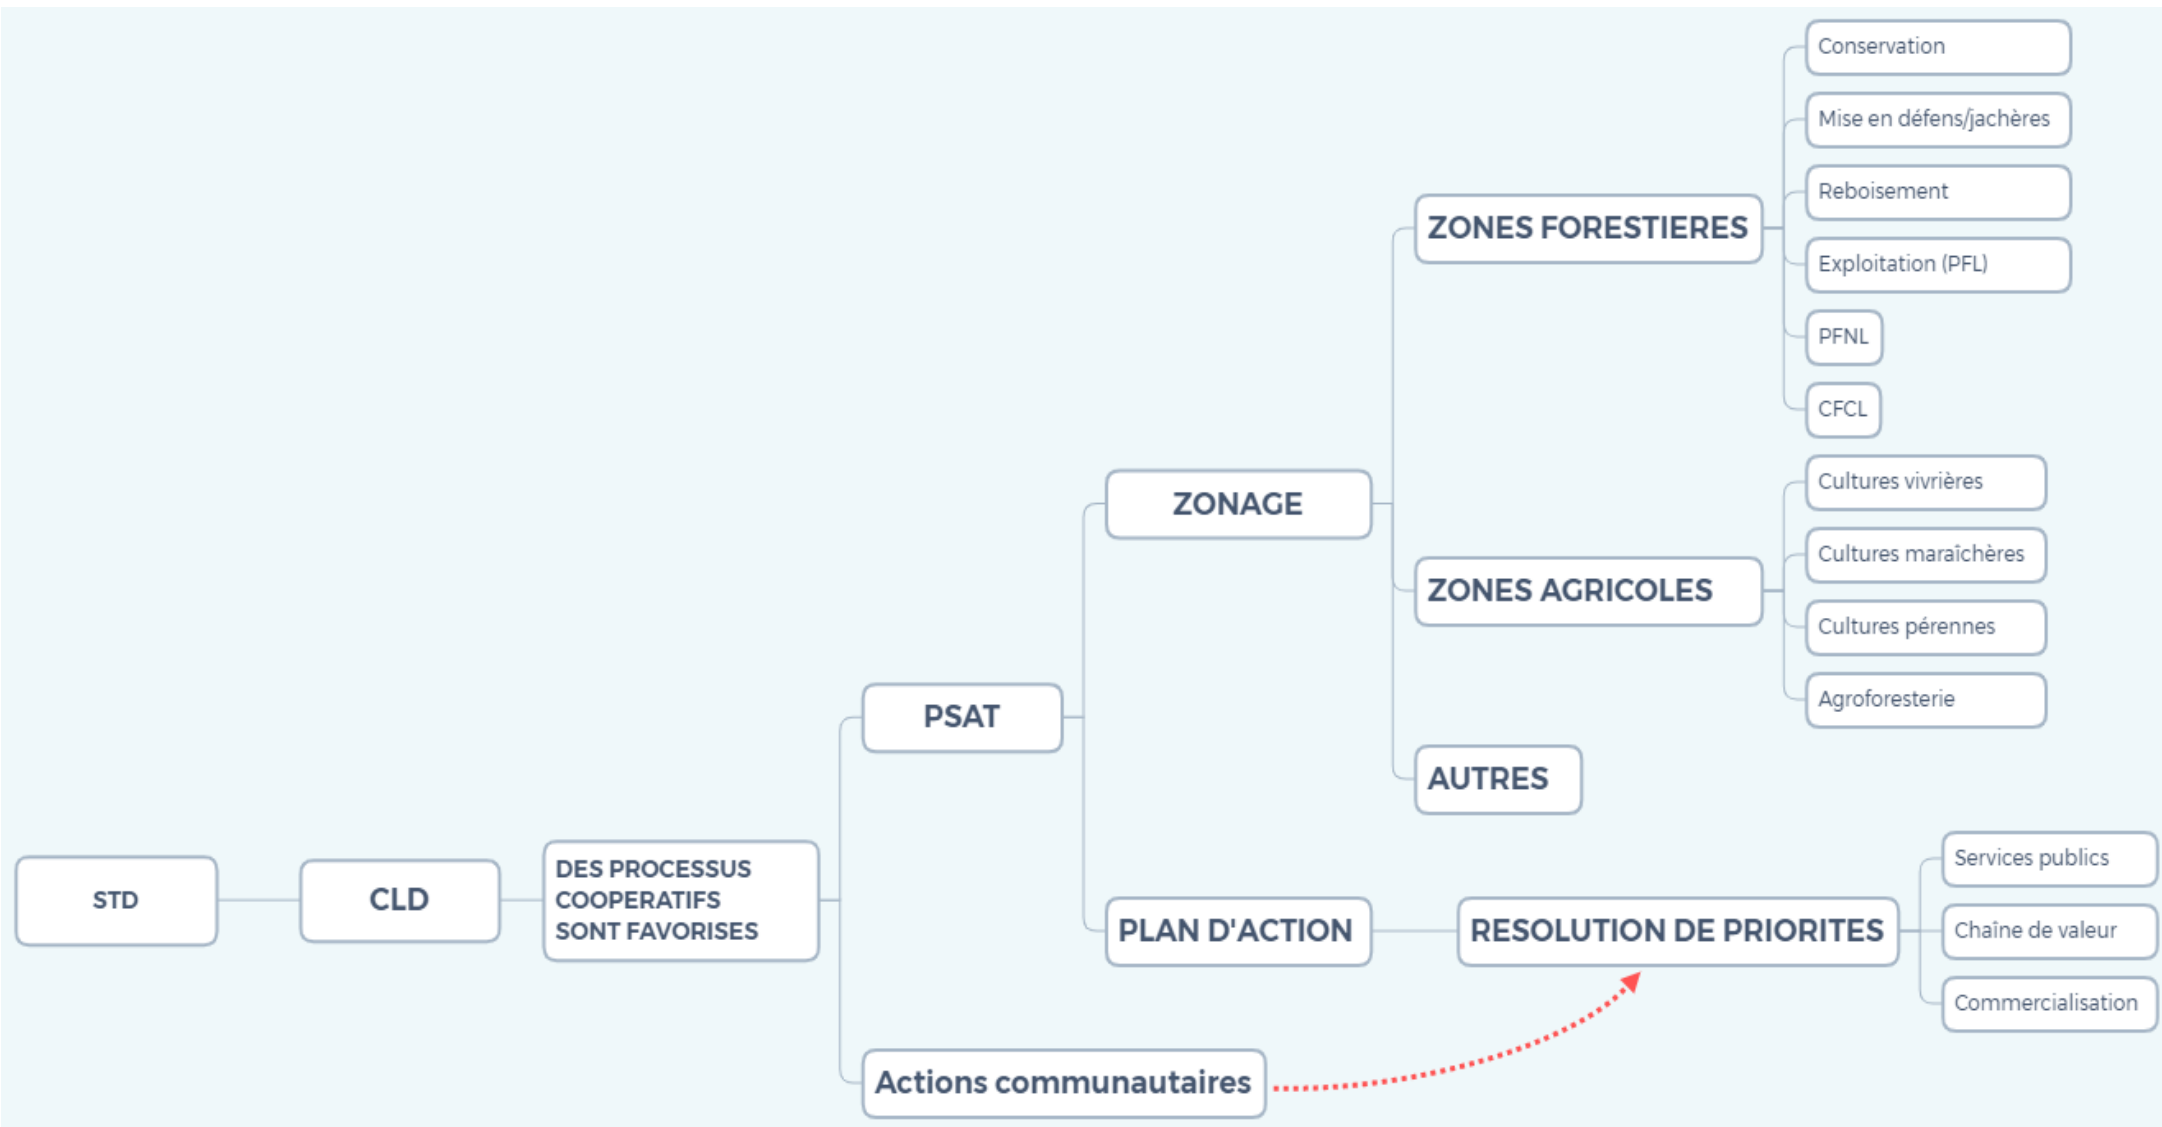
STD

CLD

DES PROCESSUS COOPERATIFS SONT FAVORISES

PSAT

ZONAGE

ZONES FORESTIERES

Conservation

Mise en défens/jachères

Reboisement

Exploitation (PFL)

PFNL

CFCL

ZONES AGRICOLES

Cultures vivrières

Cultures maraîchères

Cultures pérennes

Agroforesterie

AUTRES

PLAN D'ACTION

RESOLUTION DE PRIORITES

Services publics

Chaîne de valeur

Commercialisation

Actions communautaires